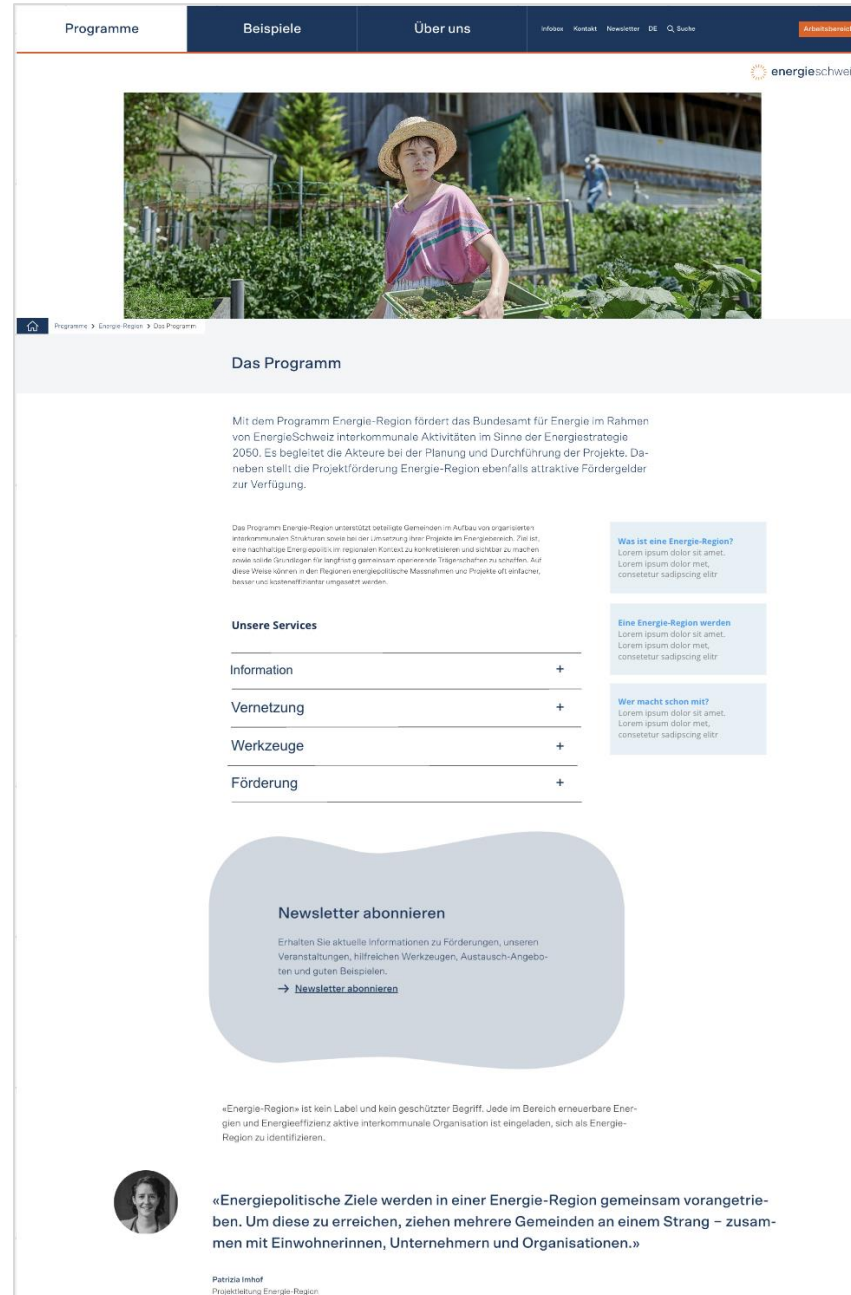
Programme Beispiele Über uns Infobox Kontakt Newsletter DE Suche Arbeitsbereich

energieschwei

Programme > Energie-Region > Das Programm

Das Programm

Mit dem Programm Energie-Region fördert das Bundesamt für Energie im Rahmen von EnergieSchweiz interkommunale Aktivitäten im Sinne der Energiestrategie 2050. Es begleitet die Akteure bei der Planung und Durchführung der Projekte. Daneben stellt die Projektförderung Energie-Region ebenfalls attraktive Fördergelder zur Verfügung.

Das Programm Energie-Region unterstützt beteiligte Gemeinden im Aufbau von organisierten interkommunalen Strukturen sowie bei der Umsetzung ihrer Projekte im Energiebereich. Ziel ist, eine nachhaltige Energiepolitik im regionalen Kontext zu konkretisieren und sichtbar zu machen sowie solide Grundlagen für langfristig gemeinsam operierende Trägerschaften zu schaffen. Auf diese Weise können in den Regionen energiepolitische Massnahmen und Projekte oft einfacher, besser und kosteneffizienter umgesetzt werden.

Was ist eine Energie-Region?
Lorem ipsum dolor sit amet. Lorem ipsum dolor met, consetetur sadipscing elitr

Eine Energie-Region werden
Lorem ipsum dolor sit amet. Lorem ipsum dolor met, consetetur sadipscing elitr

Wer macht schon mit?
Lorem ipsum dolor sit amet. Lorem ipsum dolor met, consetetur sadipscing elitr

Unsere Services

Information +

Vernetzung +

Werkzeuge +

Förderung +

Newsletter abonnieren

Erhalten Sie aktuelle Informationen zu Förderungen, unseren Veranstaltungen, hilfreichen Werkzeugen, Austausch-Angeboten und guten Beispielen.

→ Newsletter abonnieren

«Energie-Region» ist kein Label und kein geschützter Begriff. Jede im Bereich erneuerbare Energien und Energieeffizienz aktive interkommunale Organisation ist eingeladen, sich als Energie-Region zu identifizieren.

«Energiepolitische Ziele werden in einer Energie-Region gemeinsam vorangetrieben. Um diese zu erreichen, ziehen mehrere Gemeinden an einem Strang – zusammen mit Einwohnerinnen, Unternehmern und Organisationen.»

Patrizia Imhof
Projektleitung Energie-Region